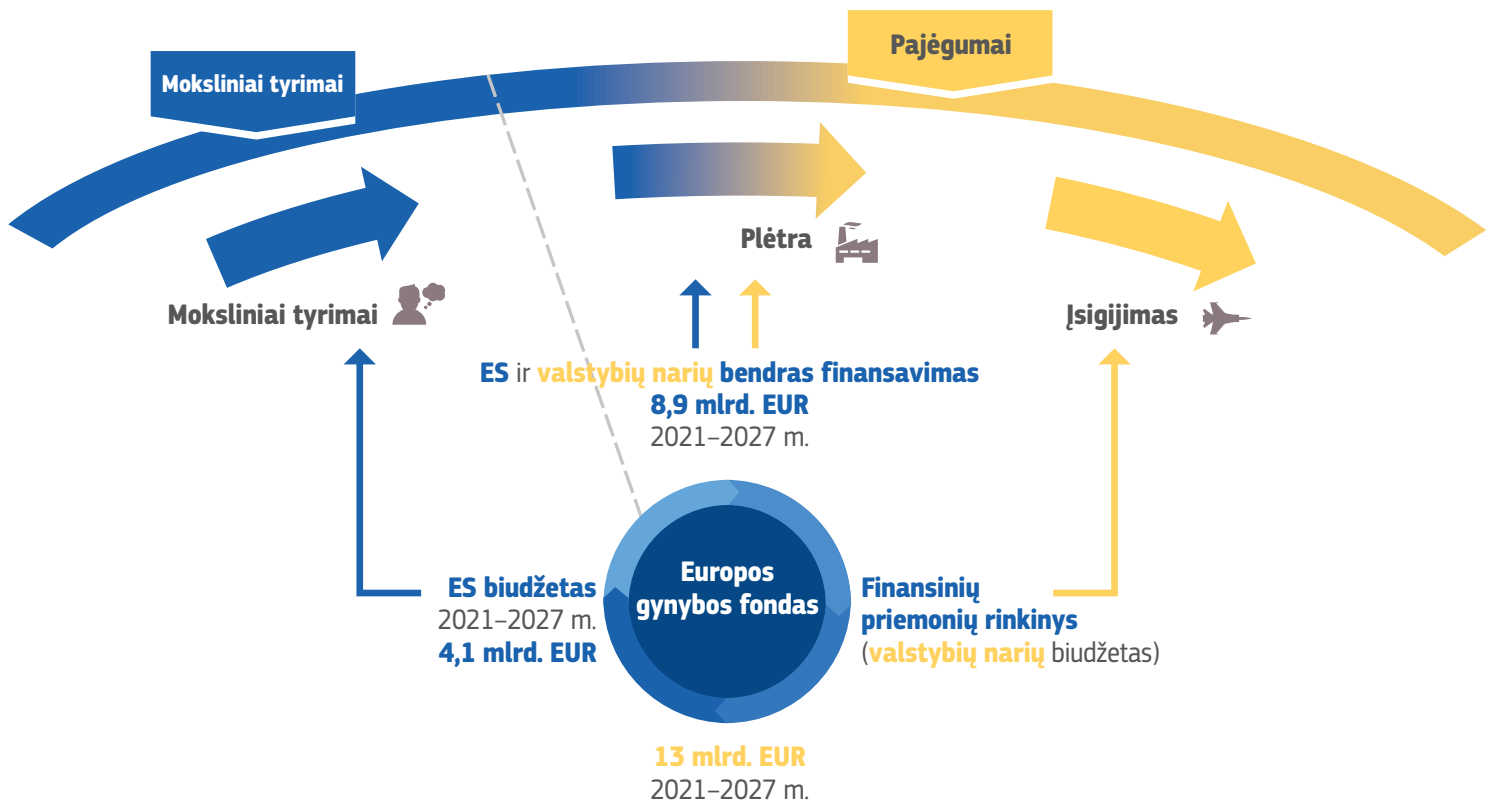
Moksliniai tyrimai

Pajėgumai

Plėtra

Moksliniai tyrimai

Įsigijimas

ES ir valstybių narių bendras finansavimas
8,9 mlrd. EUR
2021–2027 m.

ES biudžetas
2021–2027 m.
4,1 mlrd. EUR

Europos gynybos fondas

Finansinių priemonių rinkinys
(valstybių narių biudžetas)

13 mlrd. EUR
2021–2027 m.